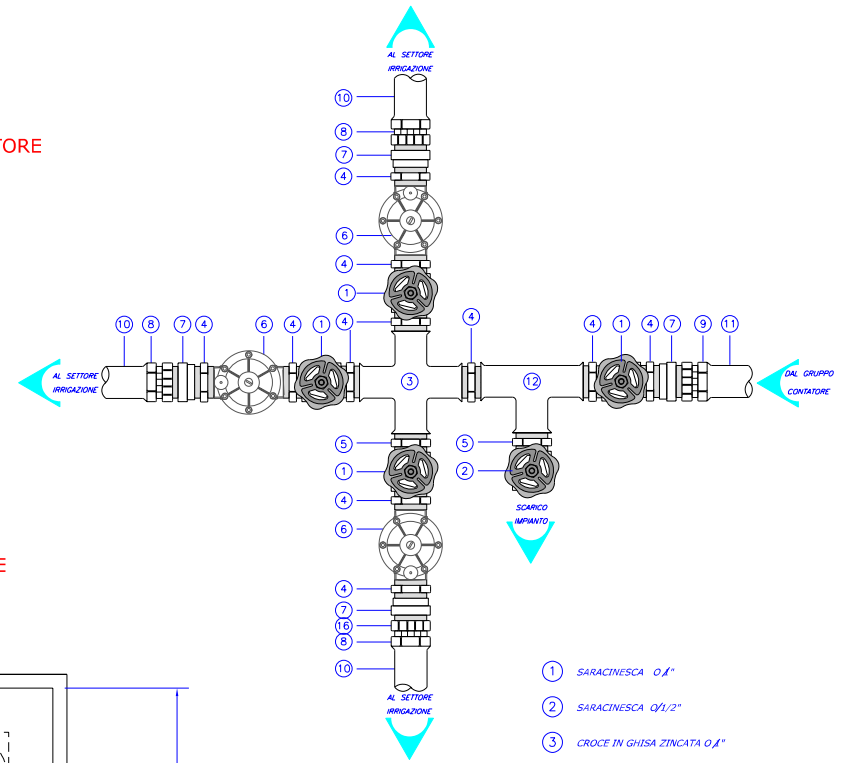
AL SETTORE IRRIGAZIONE

TORE

10
8
7
4
6
4
1
4

4
10 8 7 4 6 4 1 4
4 1 4 7 9 11

AL SETTORE IRRIGAZIONE

3

12

DAL GRUPPO CONTATORE

5
1
4
6
5
2

SCARICO IMPIANTO

E

4
7
16
8
10

AL SETTORE IRRIGAZIONE

1 SARACINESCA O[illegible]"
2 SARACINESCA O/1/2"
3 CROCE IN GHISA ZINCATA O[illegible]"